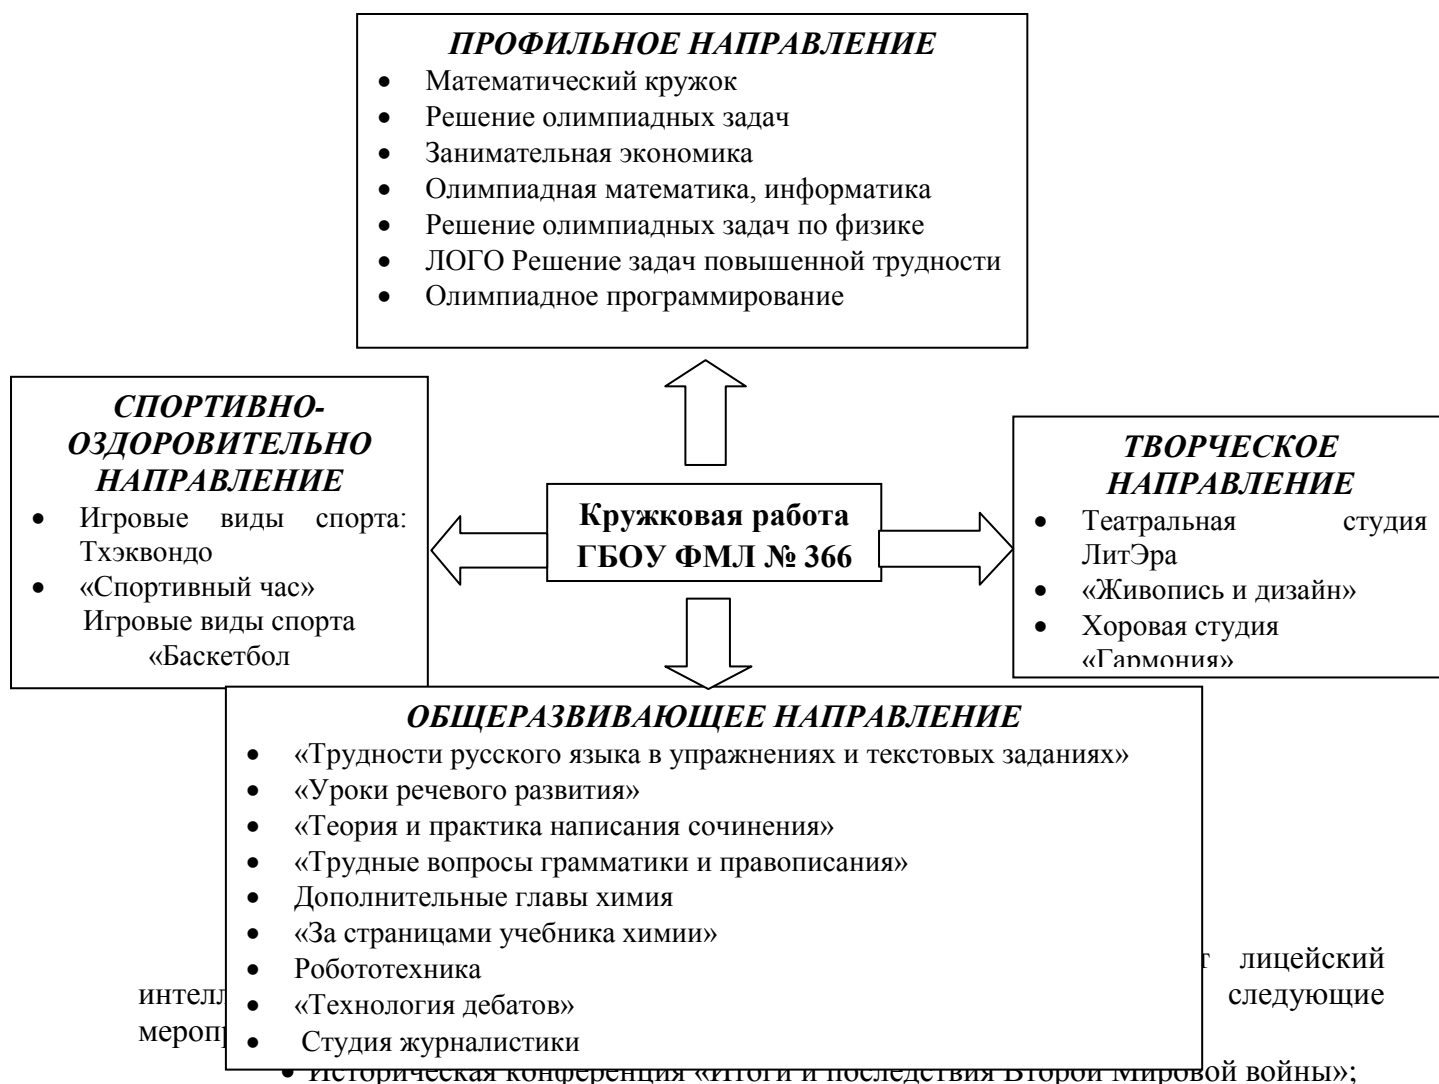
ПРОФИЛЬНОЕ НАПРАВЛЕНИЕ
- Математический кружок
- Решение олимпиадных задач
- Занимательная экономика
- Олимпиадная математика, информатика
- Решение олимпиадных задач по физике
- ЛОГО Решение задач повышенной трудности
- Олимпиадное программирование

СПОРТИВНО-ОЗДОРОВИТЕЛЬНО НАПРАВЛЕНИЕ
- Игровые виды спорта: Тхэквондо
- «Спортивный час» Игровые виды спорта «Баскетбол

Кружковая работа ГБОУ ФМЛ № 366

ТВОРЧЕСКОЕ НАПРАВЛЕНИЕ
- Театральная студия ЛитЭра
- «Живопись и дизайн»
- Хоровая студия «Гармония»

ОБЩЕРАЗВИВАЮЩЕЕ НАПРАВЛЕНИЕ
- «Трудности русского языка в упражнениях и текстовых заданиях»
- «Уроки речевого развития»
- «Теория и практика написания сочинения»
- «Трудные вопросы грамматики и правописания»
- Дополнительные главы химия
- «За страницами учебника химии»
- Робототехника
- «Технология дебатов»
- Студия журналистики

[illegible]т лицейский интелл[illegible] следующие мероп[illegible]

• Историческая конференция «Итоги и последствия Второй Мировой войны»;